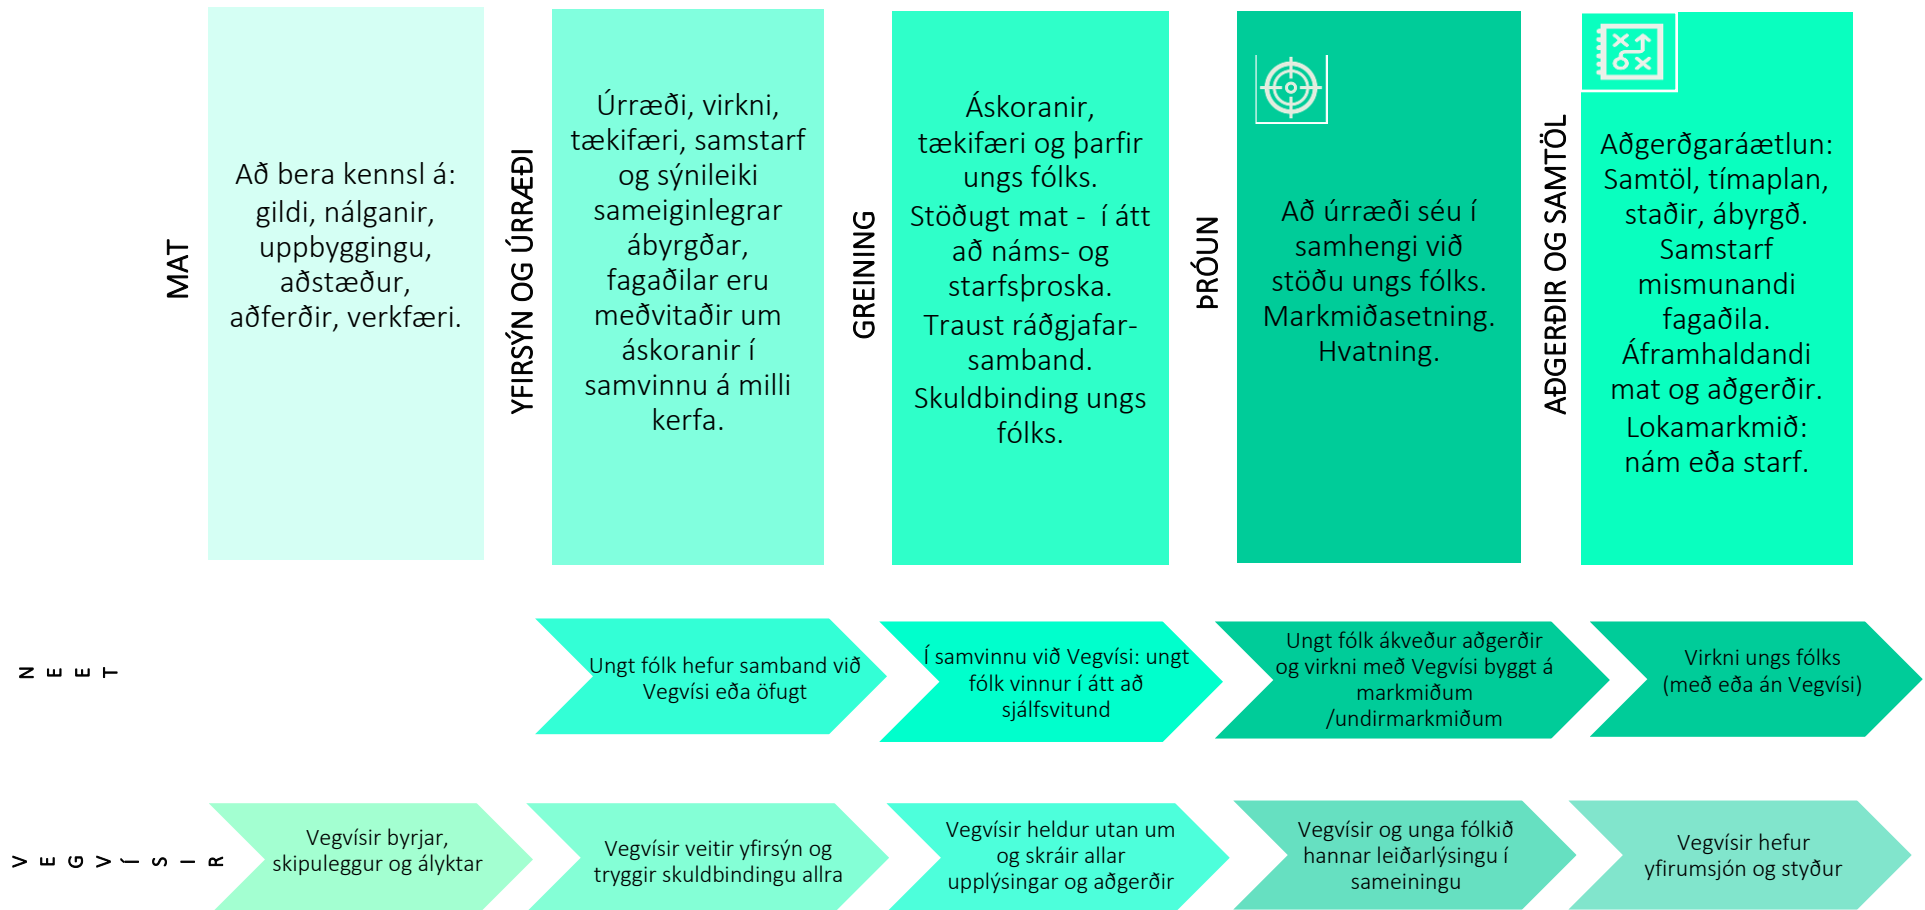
MAT

Að bera kennsl á: gildi, nálganir, uppbyggingu, aðstæður, aðferðir, verkfæri.

YFIRSÝN OG ÚRRÆÐI

Úrræði, virkni, tækifæri, samstarf og sýnileiki sameiginlegrar ábyrgðar, fagaðilar eru meðvitaðir um áskoranir í samvinnu á milli kerfa.

GREINING

Áskoranir, tækifæri og þarfir ungs fólks.
Stöðugt mat - í átt að náms- og starfsþroska.
Traust ráðgjafar-samband.
Skuldbinding ungs fólks.

ÞRÓUN

Að úrræði séu í samhengi við stöðu ungs fólks. Markmiðasetning. Hvatning.

AÐGERÐIR OG SAMTÖL

Aðgerðaráætlun: Samtöl, tímaplan, staðir, ábyrgð.
Samstarf mismunandi fagaðila.
Áframhaldandi mat og aðgerðir.
Lokamarkmið: nám eða starf.

NEET

Ungt fólk hefur samband við Vegvísi eða öfugt

Í samvinnu við Vegvísi: ungt fólk vinnur í átt að sjálfsvitund

Ungt fólk ákveður aðgerðir og virkni með Vegvísi byggt á markmiðum /undirmarkmiðum

Virkni ungs fólks (með eða án Vegvísi)

VEGVÍSIR

Vegvísir byrjar, skipuleggur og ályktar

Vegvísir veitir yfirsýn og tryggir skuldbindingu allra

Vegvísir heldur utan um og skráir allar upplýsingar og aðgerðir

Vegvísir og unga fólkið hannar leiðarlýsingu í sameiningu

Vegvísir hefur yfirumsjón og styður